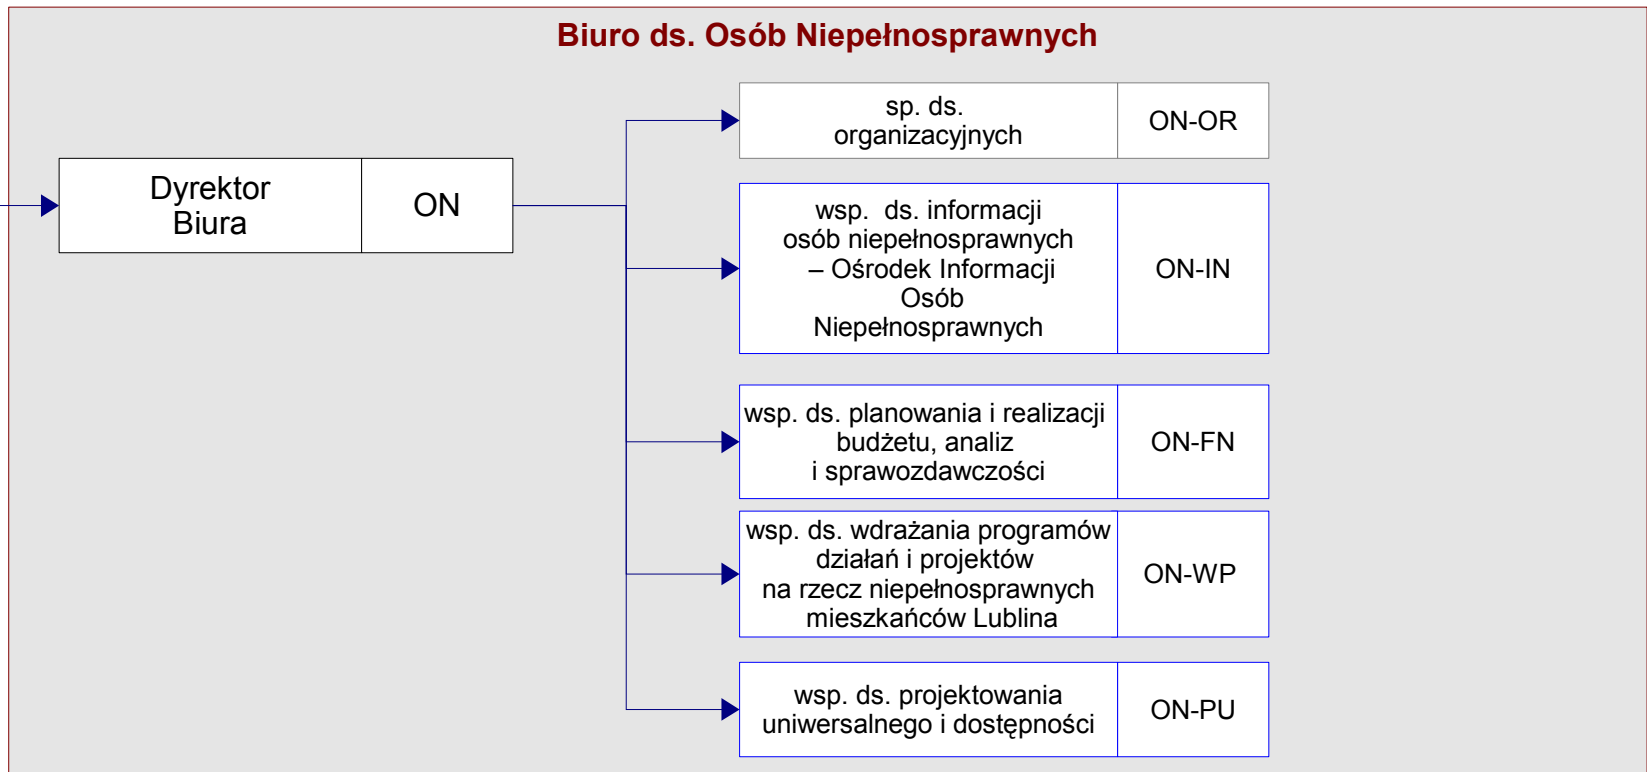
Biuro ds. Osób Niepełnosprawnych

Dyrektor Biura | ON

sp. ds. organizacyjnych | ON-OR

wsp. ds. informacji osób niepełnosprawnych – Ośrodek Informacji Osób Niepełnosprawnych | ON-IN

wsp. ds. planowania i realizacji budżetu, analiz i sprawozdawczości | ON-FN

wsp. ds. wdrażania programów działań i projektów na rzecz niepełnosprawnych mieszkańców Lublina | ON-WP

wsp. ds. projektowania uniwersalnego i dostępności | ON-PU